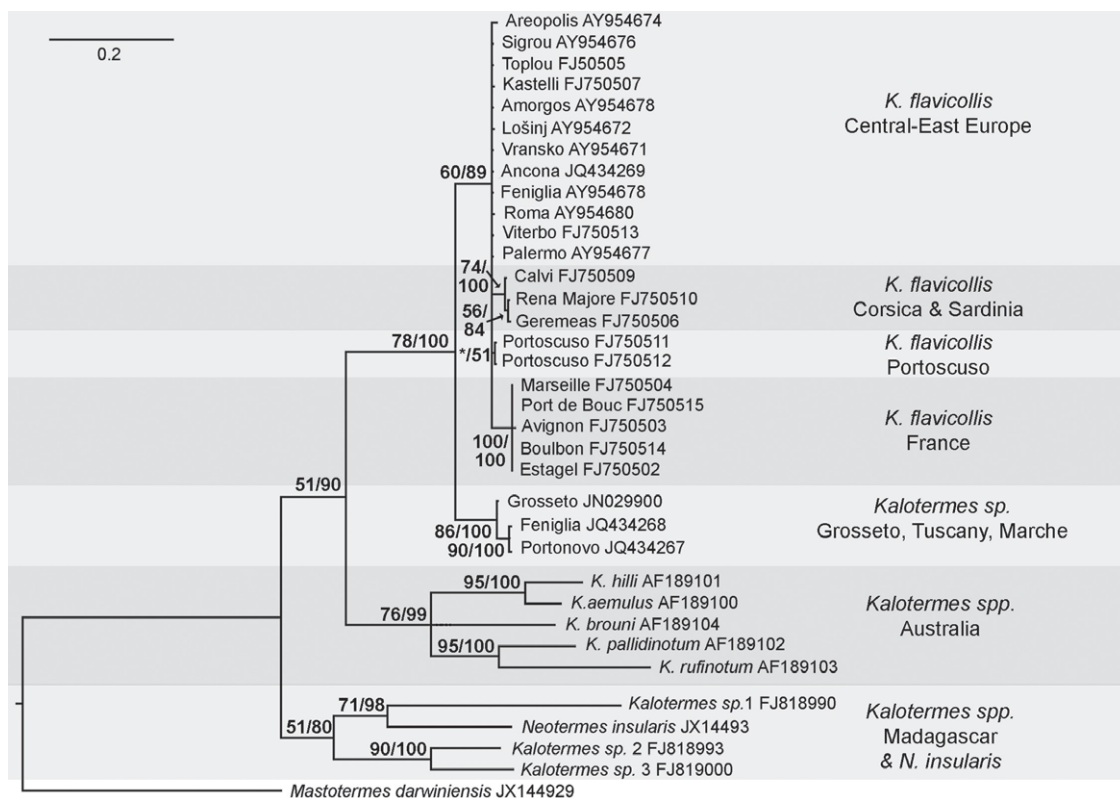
0.2

Areopolis AY954674
Sigrou AY954676
Toplou FJ50505
Kastelli FJ750507
Amorgos AY954678
Lošinj AY954672
Vransko AY954671
Ancona JQ434269
Feniglia AY954678
Roma AY954680
Viterbo FJ750513
Palermo AY954677

K. flavicollis
Central-East Europe

60/89

74/
100
Calvi FJ750509
Rena Majore FJ750510
56/
84
Geremeas FJ750506

K. flavicollis
Corsica & Sardinia

78/100
*/51
Portoscuso FJ750511
Portoscuso FJ750512

K. flavicollis
Portoscuso

Marseille FJ750504
Port de Bouc FJ750515
Avignon FJ750503
100/
100
Boulbon FJ750514
Estagel FJ750502

K. flavicollis
France

51/90

Grosseto JN029900
86/100
Feniglia JQ434268
90/100
Portonovo JQ434267

Kalotermes sp.
Grosseto, Tuscany, Marche

95/100
K. hilli AF189101
K.aemulus AF189100
76/99
K. brouni AF189104
95/100
K. pallidinotum AF189102
K. rufinotum AF189103

Kalotermes spp.
Australia

71/98
Kalotermes sp.1 FJ818990
51/80
Neotermes insularis JX14493
90/100
Kalotermes sp. 2 FJ818993
Kalotermes sp. 3 FJ819000

Kalotermes spp.
Madagascar
& N. insularis

Mastotermes darwiniensis JX144929